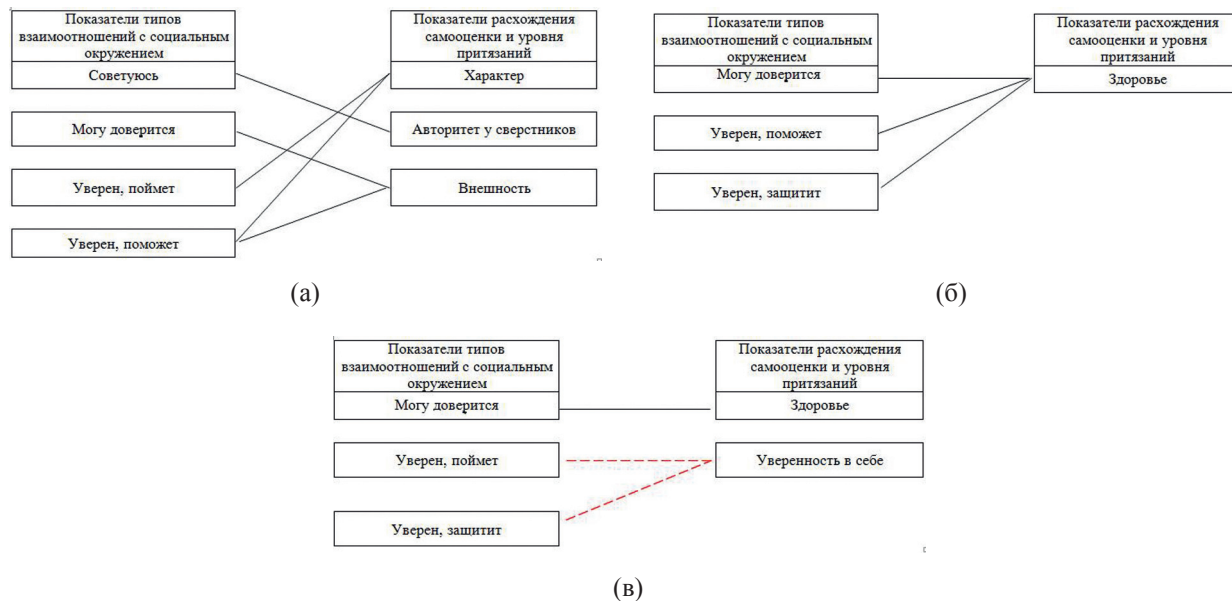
Показатели типов взаимоотношений с социальным окружением

Советуюсь

Могу доверится

Уверен, поймет

Уверен, поможет

Показатели расхождения самооценки и уровня притязаний

Характер

Авторитет у сверстников

Внешность

(а)

Показатели типов взаимоотношений с социальным окружением

Могу доверится

Уверен, поможет

Уверен, защитит

Показатели расхождения самооценки и уровня притязаний

Здоровье

(б)

Показатели типов взаимоотношений с социальным окружением

Могу доверится

Уверен, поймет

Уверен, защитит

Показатели расхождения самооценки и уровня притязаний

Здоровье

Уверенность в себе

(в)